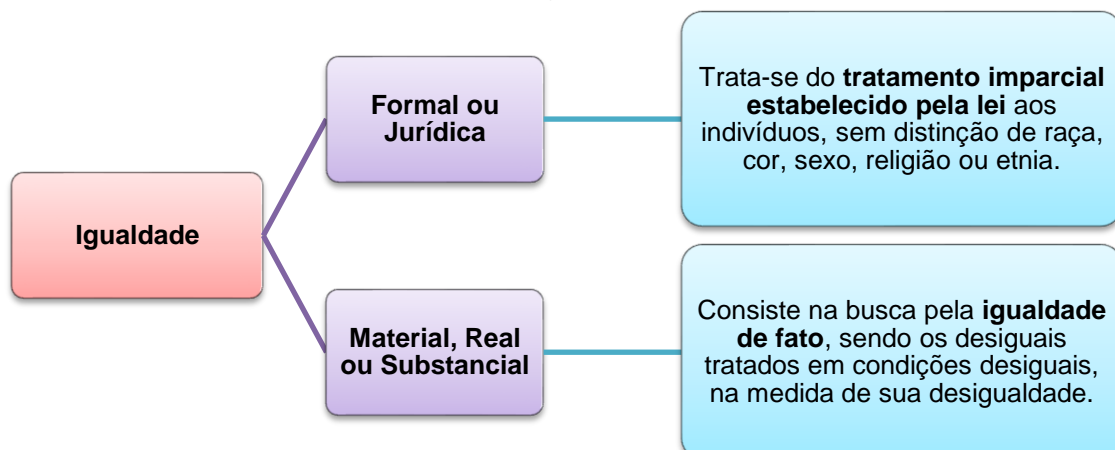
Igualdade

Formal ou Jurídica

Trata-se do **tratamento imparcial estabelecido pela lei** aos indivíduos, sem distinção de raça, cor, sexo, religião ou etnia.

Material, Real ou Substancial

Consiste na busca pela **igualdade de fato**, sendo os desiguais tratados em condições desiguais, na medida de sua desigualdade.